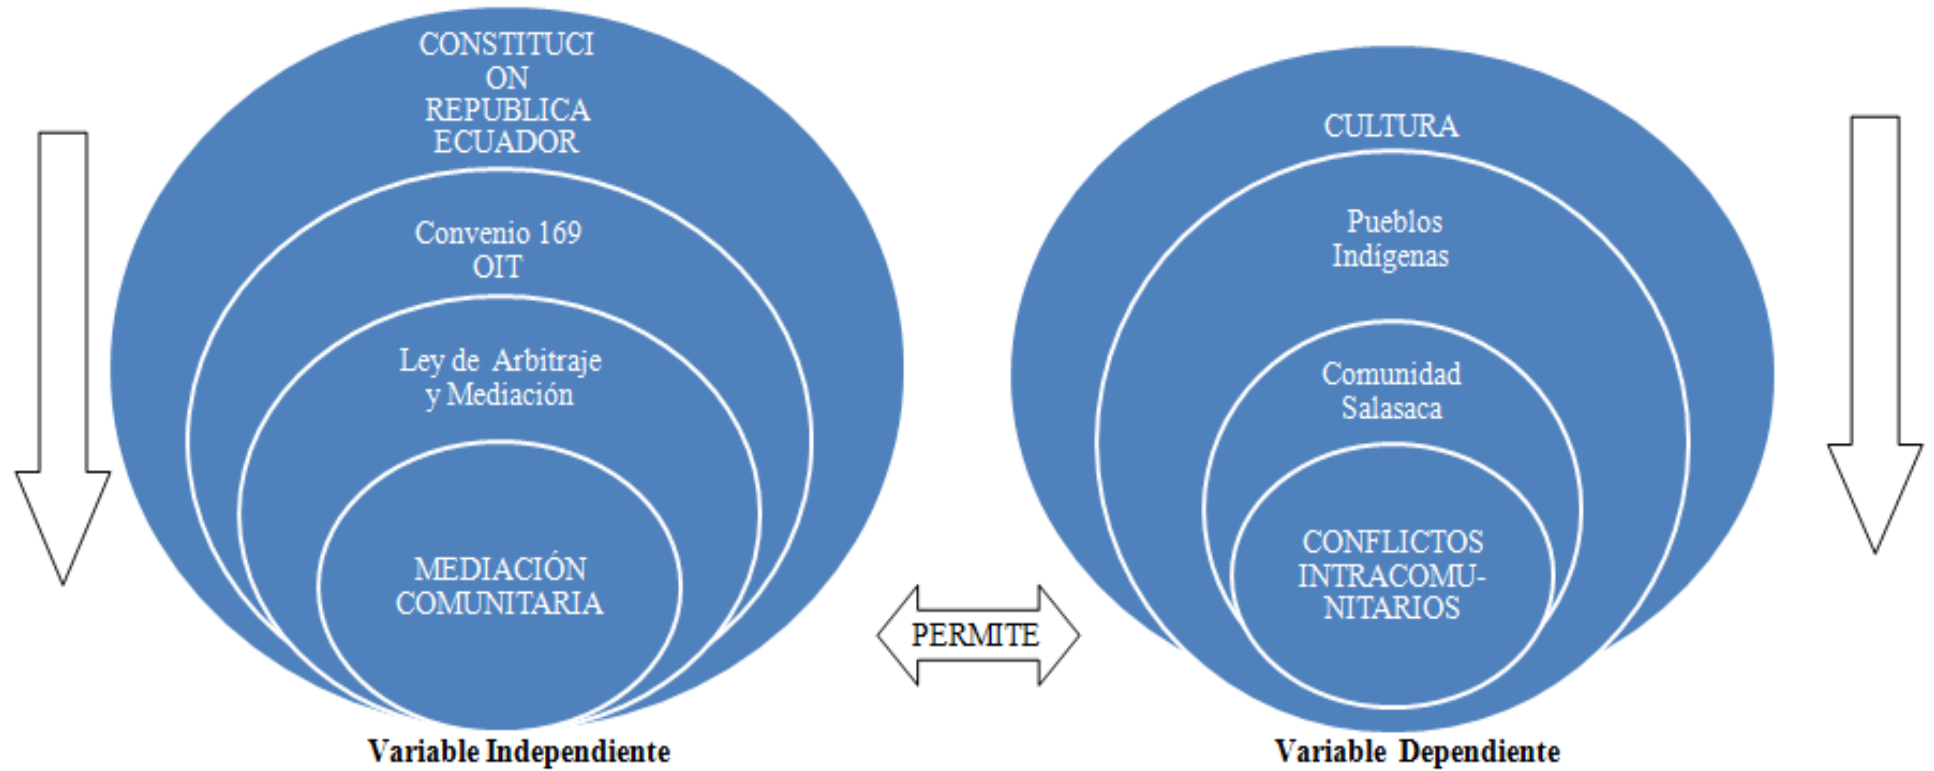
CONSTITUCION REPUBLICA ECUADOR

Convenio 169 OIT

Ley de Arbitraje y Mediación

MEDIACIÓN COMUNITARIA

Variable Independiente

PERMITE

CULTURA

Pueblos Indígenas

Comunidad Salasaca

CONFLICTOS INTRACOMUNITARIOS

Variable Dependiente